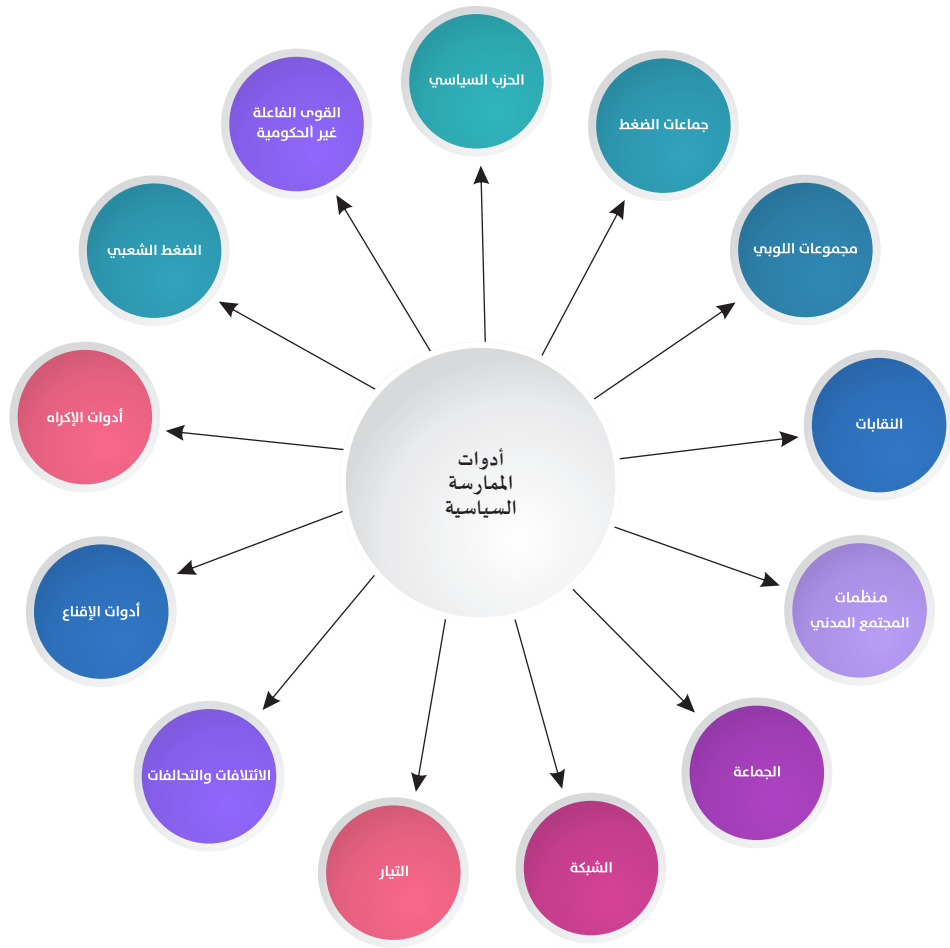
أدوات الممارسة السياسية

الحزب السياسي

جماعات الضغط

مجموعات اللوبي

النقابات

منظمات المجتمع المدني

الجماعة

الشبكة

التيار

الائتلافات والتحالفات

أدوات الإقناع

أدوات الإكراه

الضغط الشعبي

القوى الفاعلة غير الحكومية